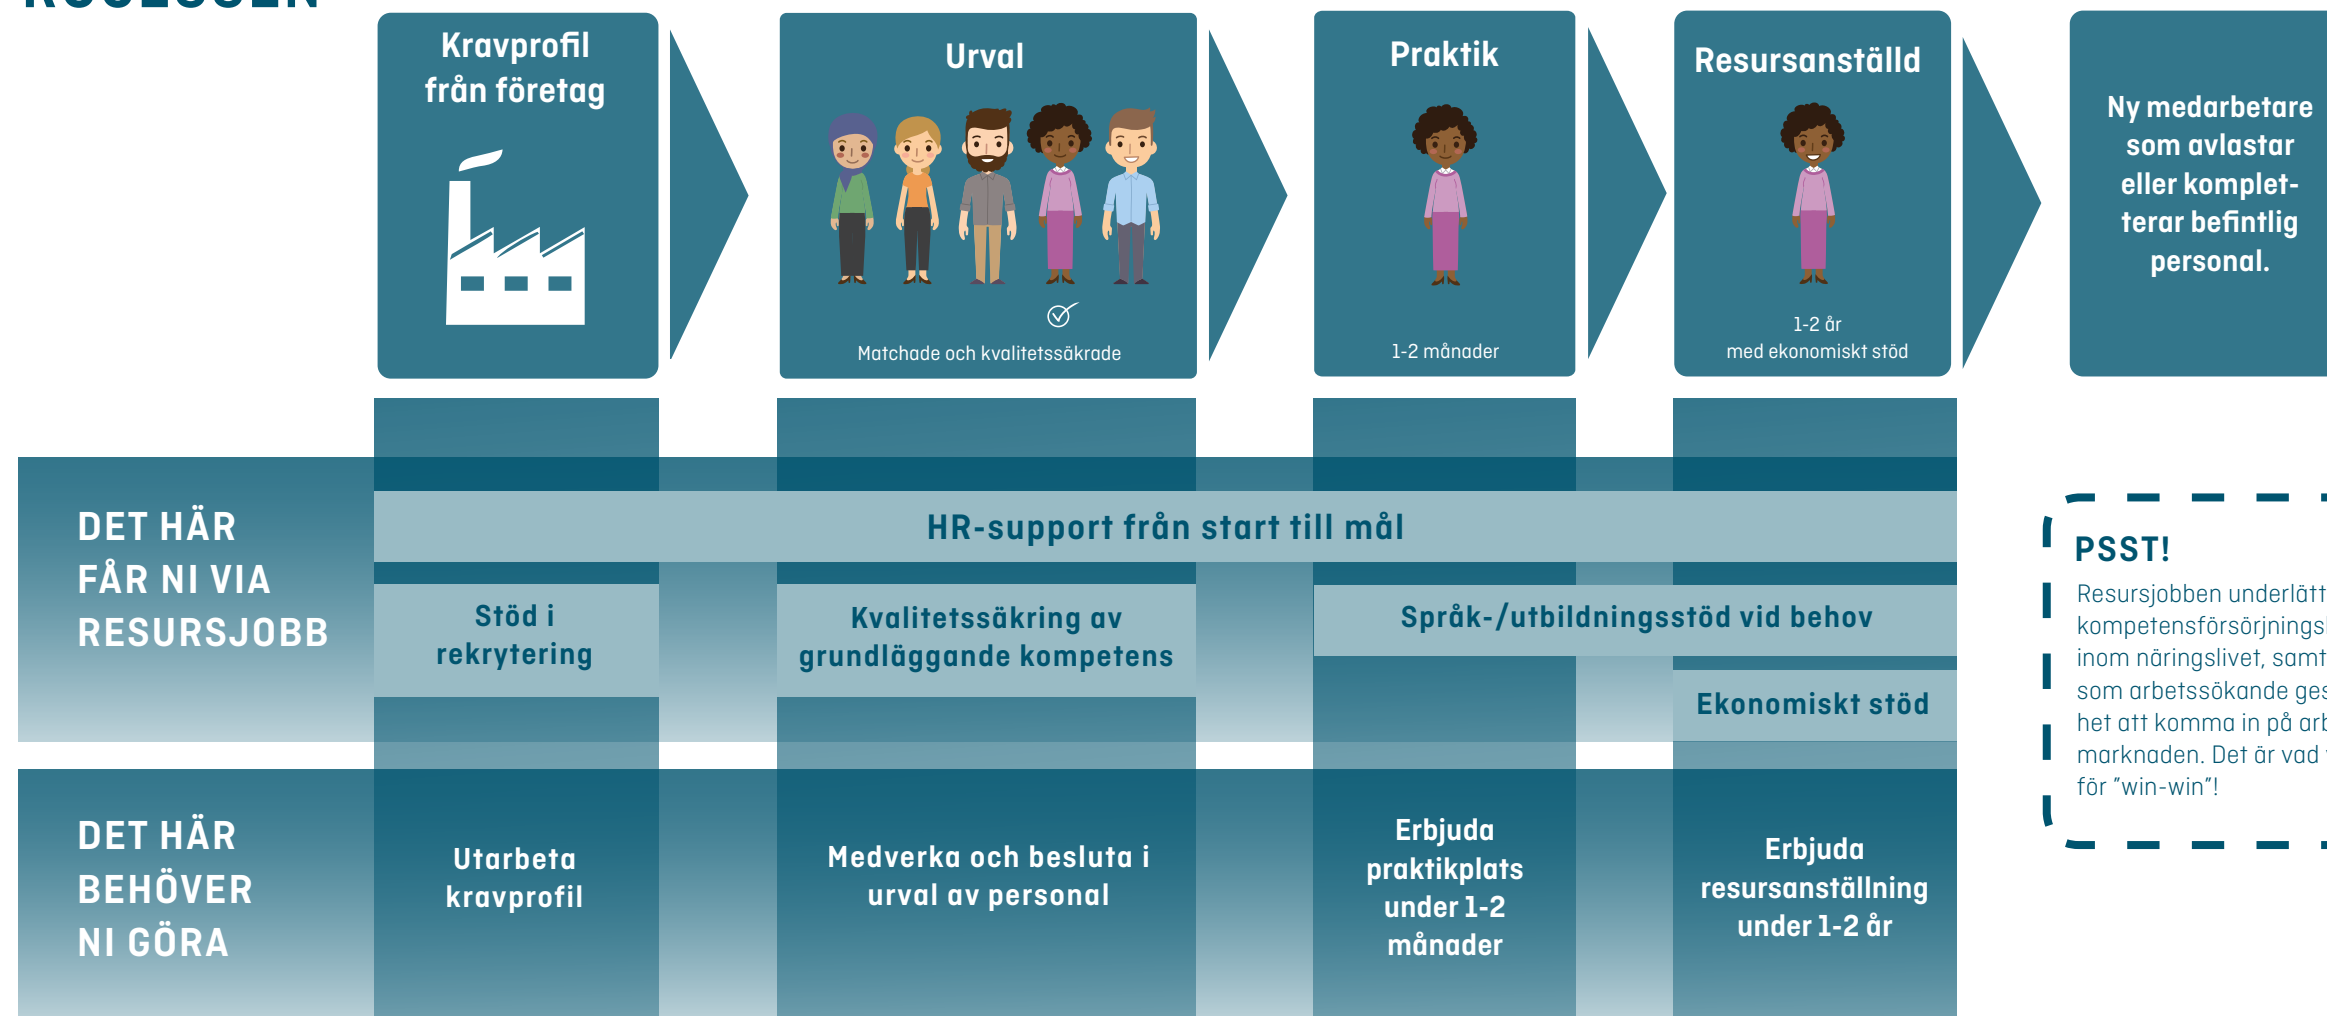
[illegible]

Kravprofil från företag

Urval

Matchade och kvalitetssäkrade

Praktik

1-2 månader

Resursanställd

1-2 år med ekonomiskt stöd

Ny medarbetare som avlastar eller kompletterar befintlig personal.

DET HÄR FÅR NI VIA RESURSJOBB

HR-support från start till mål

Stöd i rekrytering

Kvalitetssäkring av grundläggande kompetens

Språk-/utbildningsstöd vid behov

Ekonomiskt stöd

DET HÄR BEHÖVER NI GÖRA

Utarbeta kravprofil

Medverka och besluta i urval av personal

Erbjuda praktikplats under 1-2 månader

Erbjuda resursanställning under 1-2 år

PSST!

Resursjobben underlätt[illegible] kompetensförsörjnings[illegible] inom näringslivet, samt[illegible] som arbetssökande ges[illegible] het att komma in på arb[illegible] marknaden. Det är vad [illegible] för "win-win"!